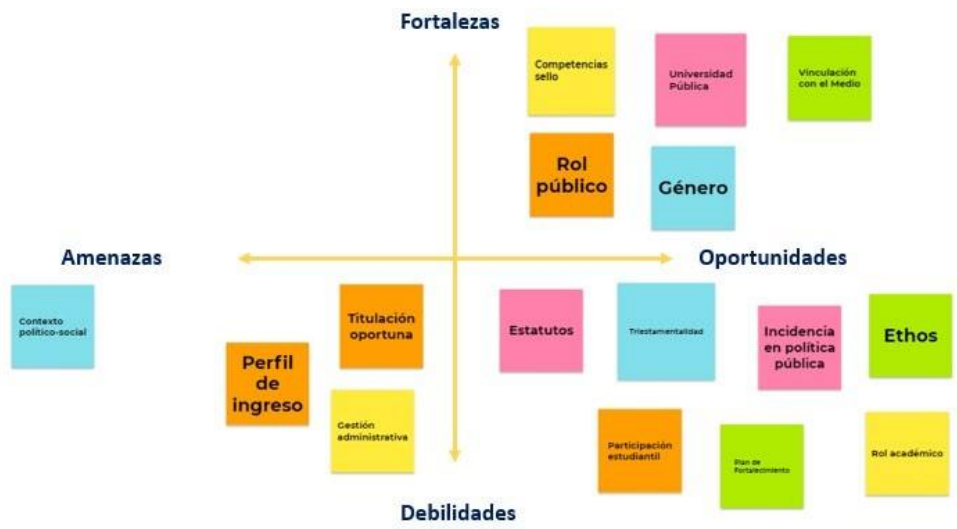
Fortalezas

Competencias sello

Universidad Pública

Vinculación con el Medio

Rol público

Género

Amenazas

Oportunidades

Contexto político-social

Titulación oportuna

Perfil de ingreso

Gestión administrativa

Estatutos

Triestamentalidad

Incidencia en política pública

Ethos

Participación estudiantil

Plan de Fortalecimiento

Rol académico

Debilidades